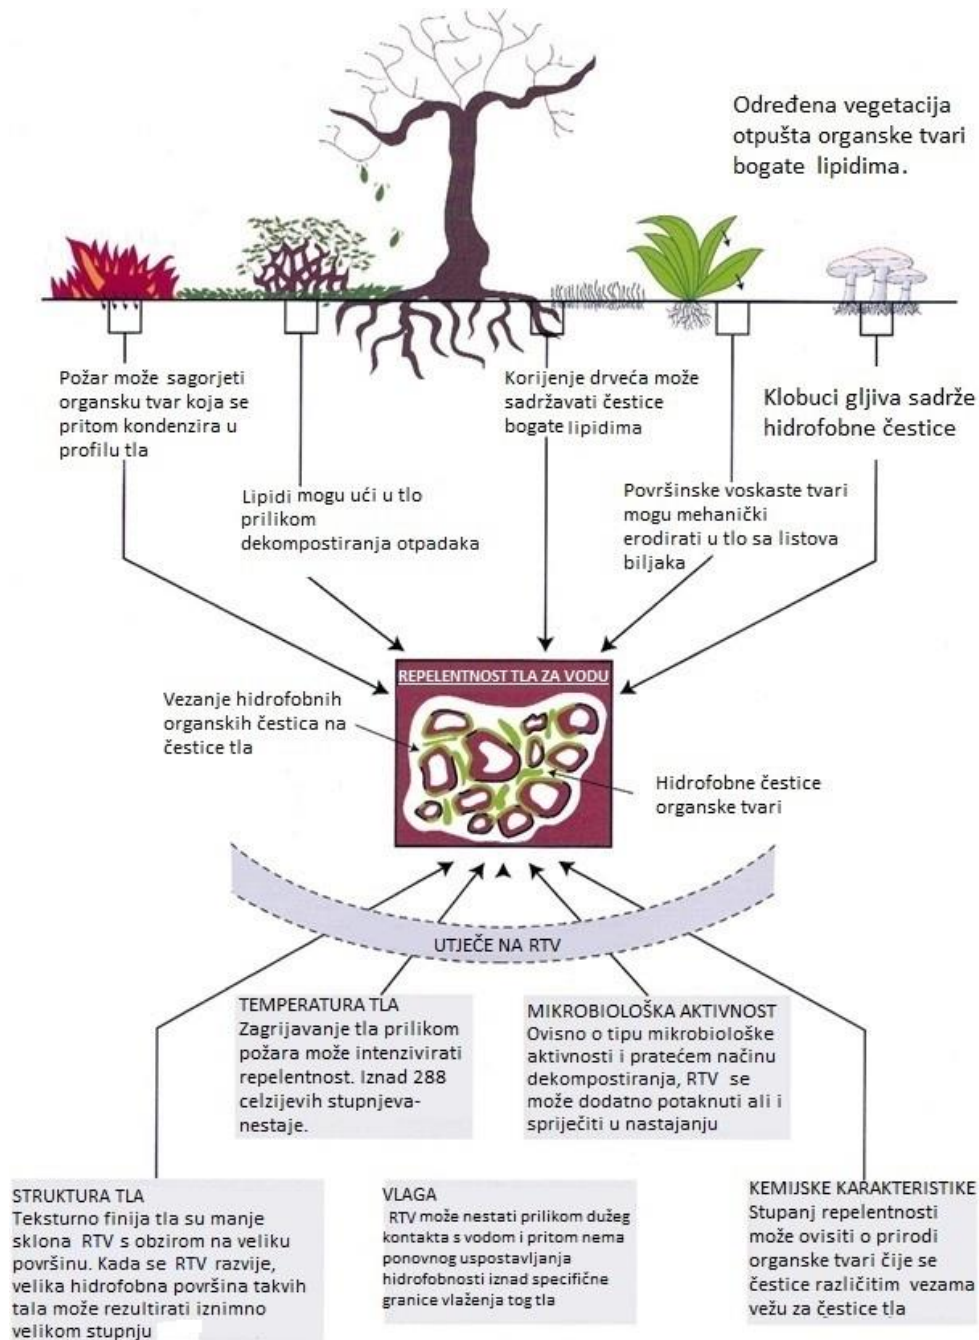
Određena vegetacija otpušta organske tvari bogate lipidima.

Požar može sagorjeti organsku tvar koja se pritom kondenzira u profilu tla

Lipidi mogu ući u tlo prilikom dekompostiranja otpadaka

Korijenje drveća može sadržavati čestice bogate lipidima

Površinske voskaste tvari mogu mehanički erodirati u tlo sa listova biljaka

Klobuci gljiva sadrže hidrofobne čestice

REPELENTNOST TLA ZA VODU

Vezanje hidrofobnih organskih čestica na čestice tla

Hidrofobne čestice organske tvari

UTJEČE NA RTV

TEMPERATURA TLA
Zagrijavanje tla prilikom požara može intenzivirati repelentnost. Iznad 288 celzijevih stupnjeva- nestaje.

MIKROBIOLOŠKA AKTIVNOST
Ovisno o tipu mikrobiološke aktivnosti i pratećem načinu dekompostiranja, RTV se može dodatno potaknuti ali i spriječiti u nastajanju

STRUKTURA TLA
Teksturno finija tla su manje sklona RTV s obzirom na veliku površinu. Kada se RTV razvije, velika hidrofobna površina takvih tala može rezultirati iznimno velikom stupnju

VLAGA
RTV može nestati prilikom dužeg kontakta s vodom i pritom nema ponovnog uspostavljanja hidrofobnosti iznad specifične granice vlaženja tog tla

KEMIJSKE KARAKTERISTIKE
Stupanj repelentnosti može ovisiti o prirodi organske tvari čije se čestice različitim vezama vežu za čestice tla